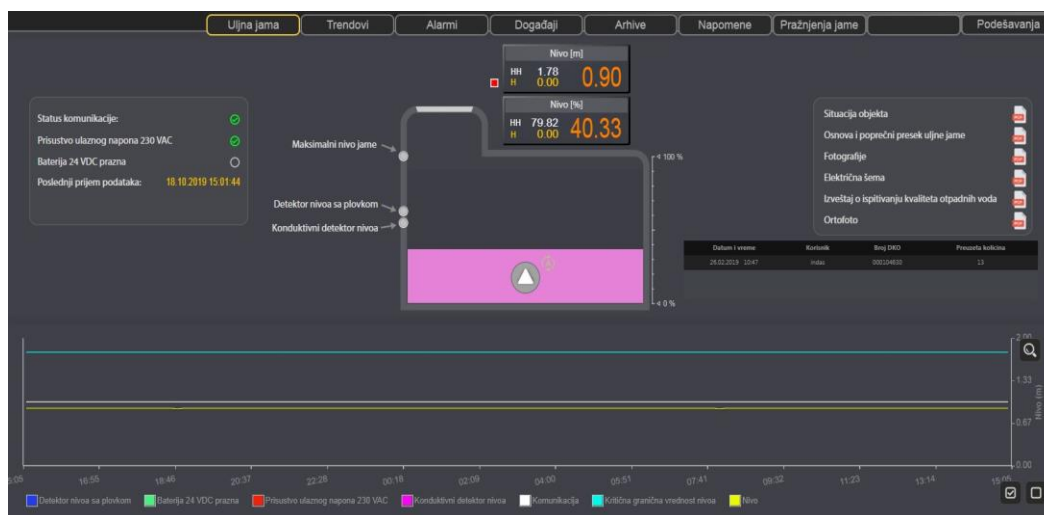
Uljna jama | Trendovi | Alarmi | Događaji | Arhive | Napomene | Pražnjenja jame | Podešavanja

Nivo [m]
HH 1.78
H 0.00
0.90

Nivo [%]
HH 79.82
H 0.00
40.33

Status komunikacije:
Prisustvo ulaznog napona 230 VAC
Baterija 24 VDC prazna
Poslednji prijem podataka: 18.10.2019 15:01:44

Maksimalni nivo jame
Detektor nivoa sa plovkom
Konduktivni detektor nivoa

100 %
0 %

Situacija objekta
Osnova i poprečni presek uljne jame
Fotografije
Električna šema
Izveštaj o ispitivanju kvaliteta otpadnih voda
Ortofoto

| Datum i vreme | Korisnik | Broj DKO | Preuzeta količina |
|---|---|---|---|
| 28.02.2019 10:47 | indas | 000104830 | 13 |

2.00
1.33
0.67
0.00
Nivo [m]

5:09 16:55 18:46 20:37 22:28 00:18 02:09 04:00 05:51 07:41 09:32 11:23 13:14 15:05

Detektor nivoa sa plovkom | Baterija 24 VDC prazna | Prisustvo ulaznog napona 230 VAC | Konduktivni detektor nivoa | Komunikacija | Kritična granična vrednost nivoa | Nivo